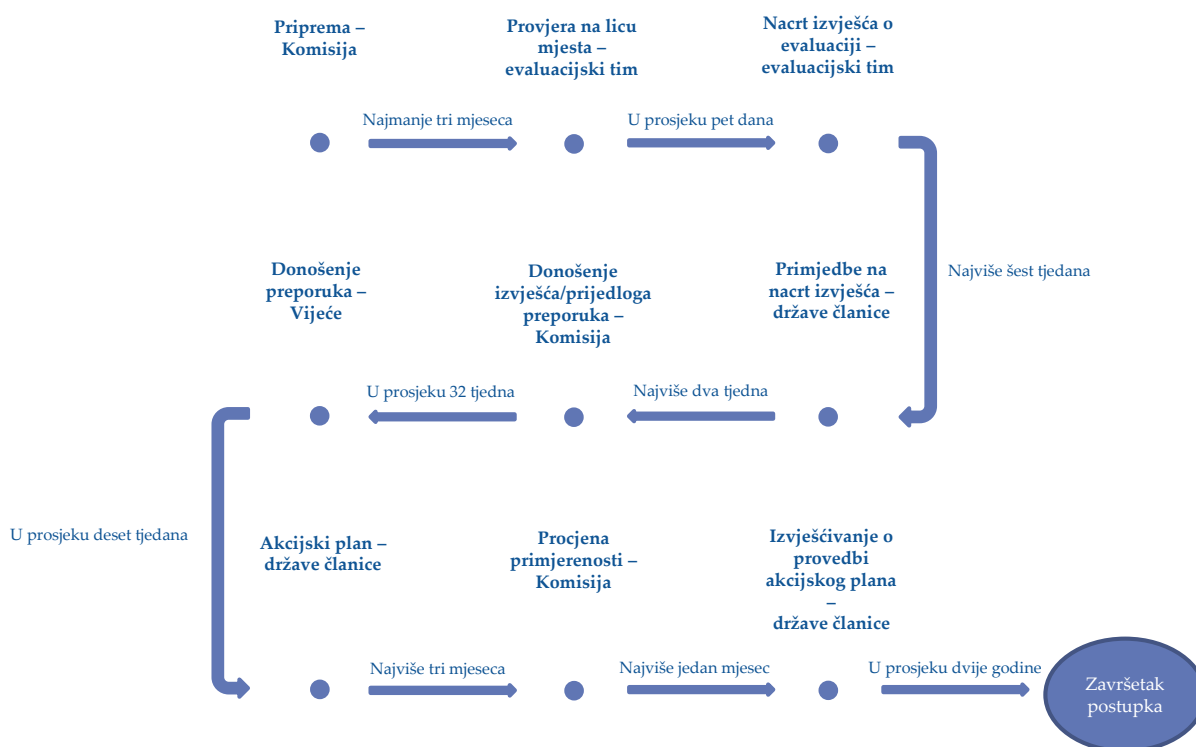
Priprema – Komisija

Provjera na licu mjesta – evaluacijski tim

Nacrt izvješća o evaluaciji – evaluacijski tim

Najmanje tri mjeseca

U prosjeku pet dana

Najviše šest tjedana

Donošenje preporuka – Vijeće

Donošenje izvješća/prijedloga preporuka – Komisija

Primjedbe na nacrt izvješća – države članice

U prosjeku 32 tjedna

Najviše dva tjedna

U prosjeku deset tjedana

Akcijski plan – države članice

Procjena primjerenosti – Komisija

Izvješćivanje o provedbi akcijskog plana – države članice

Najviše tri mjeseca

Najviše jedan mjesec

U prosjeku dvije godine

Završetak postupka